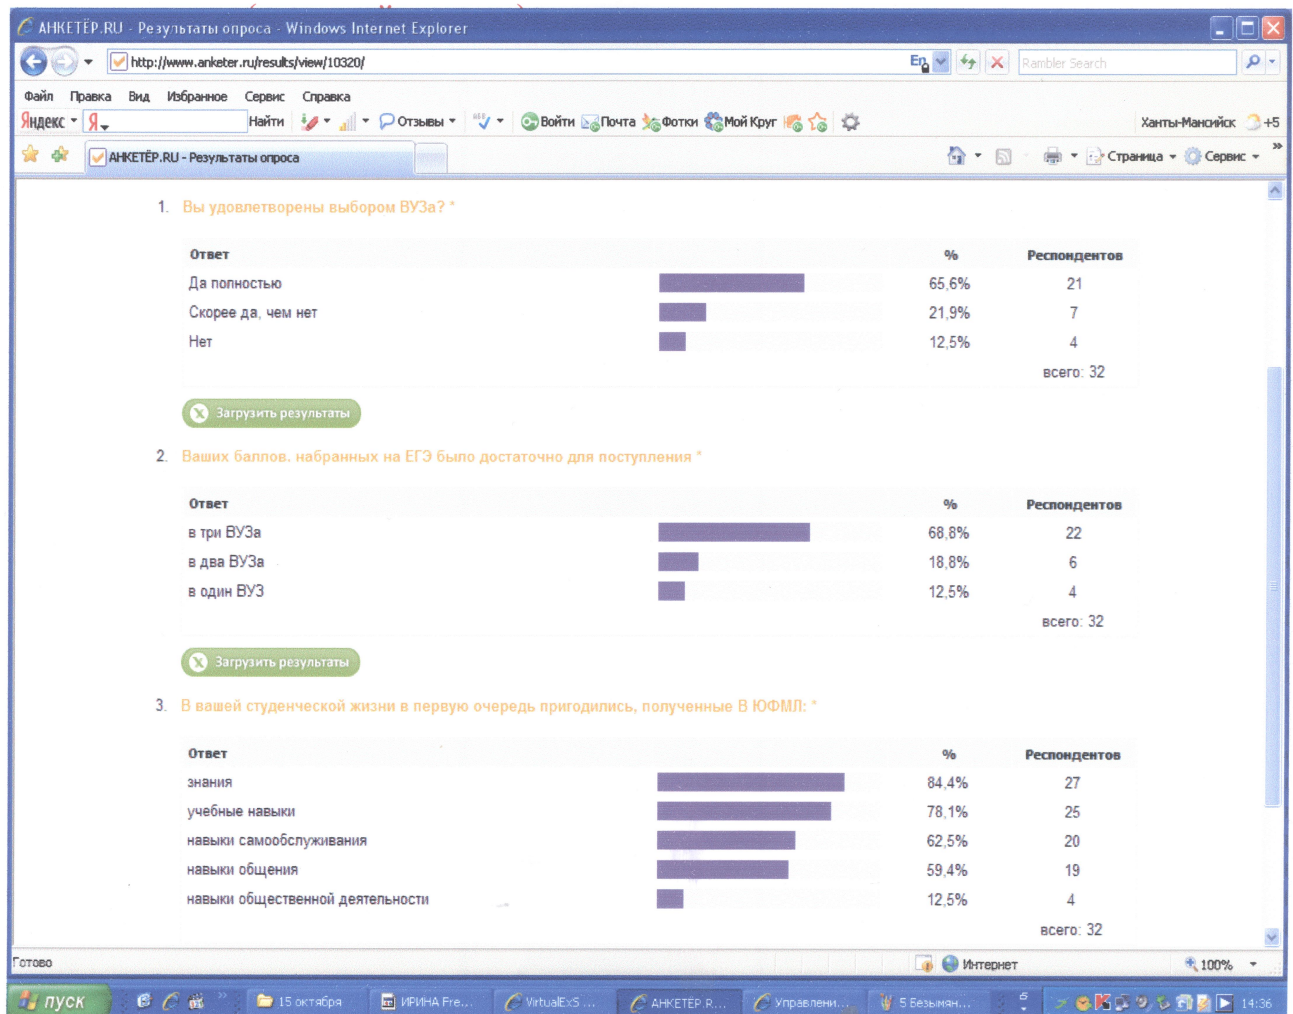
АНКЕТЁР.RU - Результаты опроса - Windows Internet Explorer

http://www.anketer.ru/results/view/10320/

Rambler Search

Файл Правка Вид Избранное Сервис Справка

Яндекс Найти Отзывы Войти Почта Фотки Мой Круг Ханты-Мансийск +5

АНКЕТЁР.RU - Результаты опроса

Страница Сервис

1. Вы удовлетворены выбором ВУЗа? *

| Ответ | % | Респондентов |
|---|---|---|
| Да полностью | 65,6% | 21 |
| Скорее да, чем нет | 21,9% | 7 |
| Нет | 12,5% | 4 |
| | | всего: 32 |

Загрузить результаты

2. Ваших баллов, набранных на ЕГЭ было достаточно для поступления *

| Ответ | % | Респондентов |
|---|---|---|
| в три ВУЗа | 68,8% | 22 |
| в два ВУЗа | 18,8% | 6 |
| в один ВУЗ | 12,5% | 4 |
| | | всего: 32 |

Загрузить результаты

3. В вашей студенческой жизни в первую очередь пригодились, полученные В ЮФМЛ: *

| Ответ | % | Респондентов |
|---|---|---|
| знания | 84,4% | 27 |
| учебные навыки | 78,1% | 25 |
| навыки самообслуживания | 62,5% | 20 |
| навыки общения | 59,4% | 19 |
| навыки общественной деятельности | 12,5% | 4 |
| | | всего: 32 |

Готово

Интернет

100%

пуск 15 октября ИРИНА Fre... VirtualExS ... АНКЕТЁР.R... Управлени... 5 Безымян... 14:36